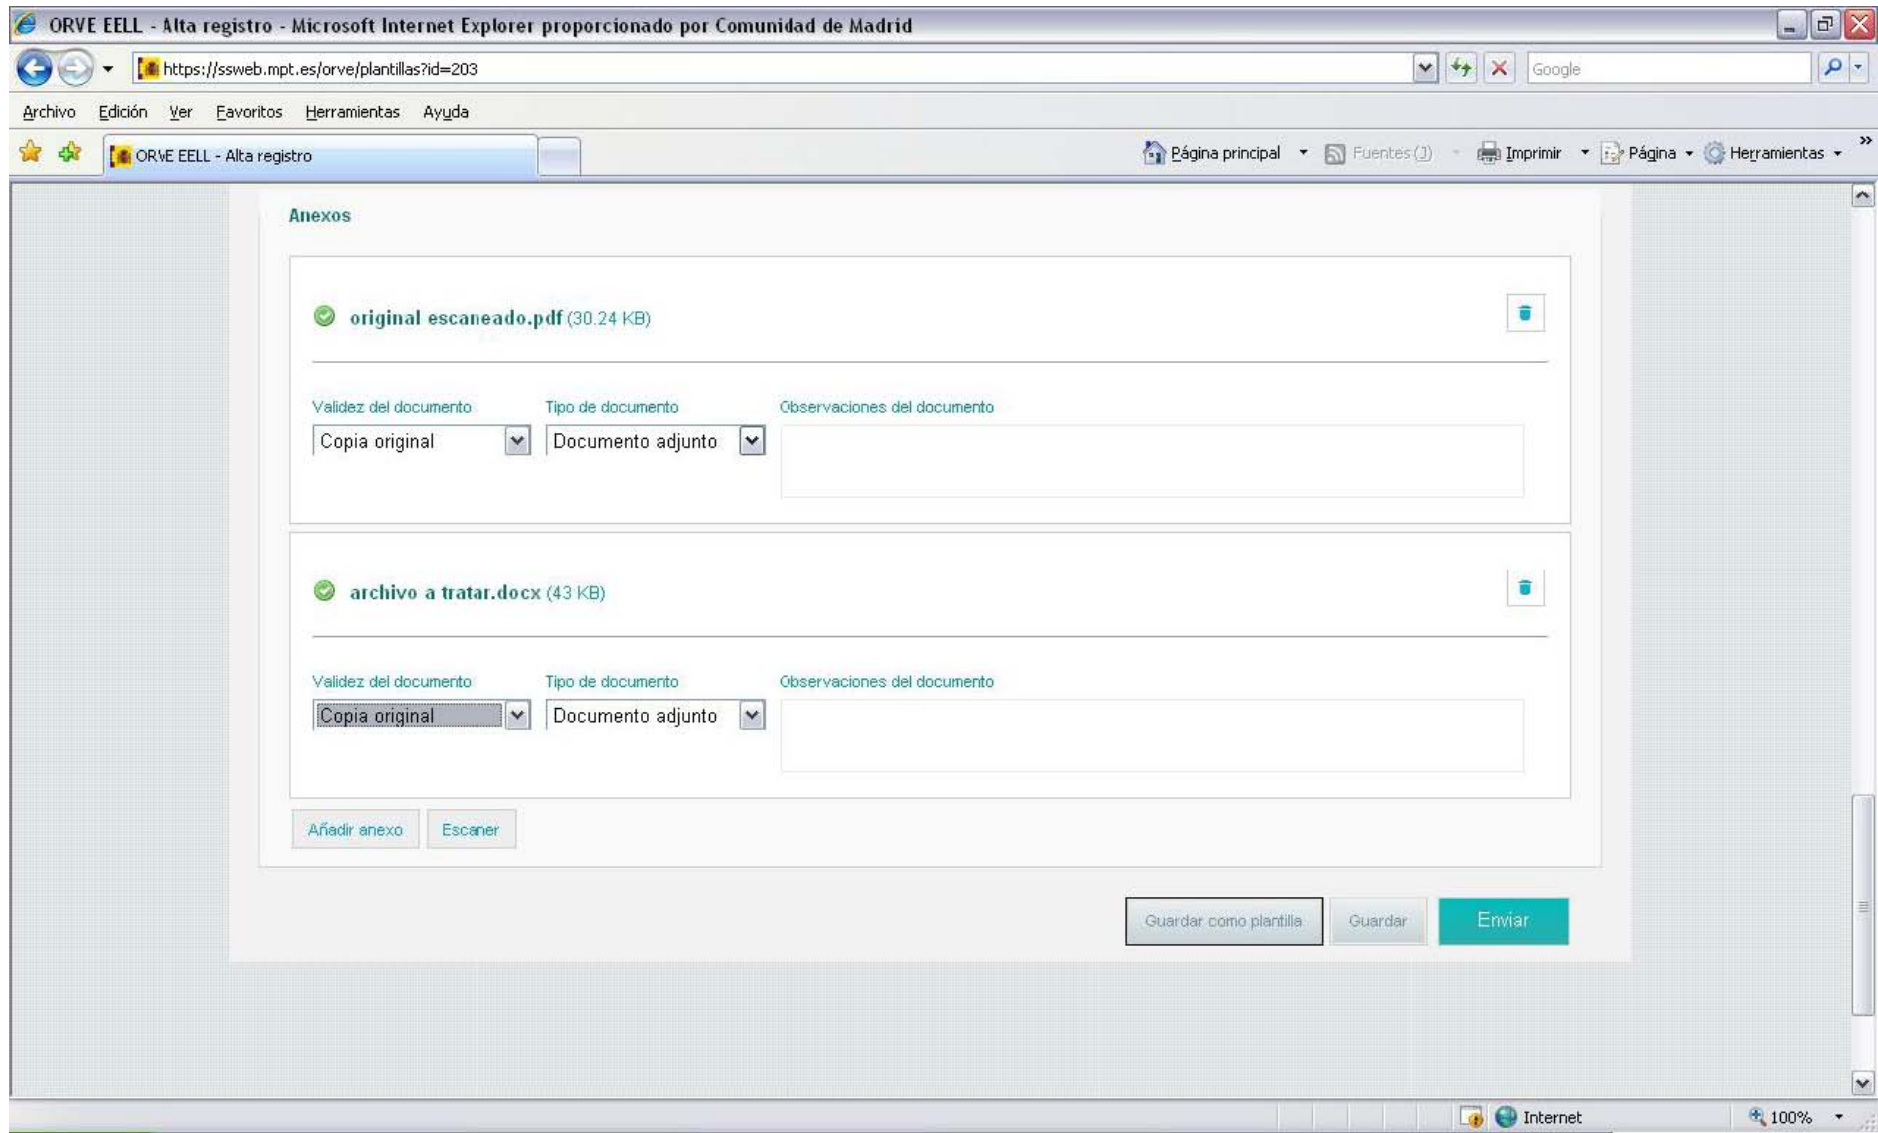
ORVE EELL - Alta registro - Microsoft Internet Explorer proporcionado por Comunidad de Madrid

https://ssweb.mpt.es/orve/plantillas?id=203

Google

Archivo Edición Ver Favoritos Herramientas Ayuda

ORVE EELL - Alta registro

Página principal Fuentes (J) Imprimir Página Herramientas

Anexos

original escaneado.pdf (30.24 KB)

Validez del documento
Copia original

Tipo de documento
Documento adjunto

Observaciones del documento

archivo a tratar.docx (43 KB)

Validez del documento
Copia original

Tipo de documento
Documento adjunto

Observaciones del documento

Añadir anexo Escaner

Guardar como plantilla Guardar Enviar

Internet 100%